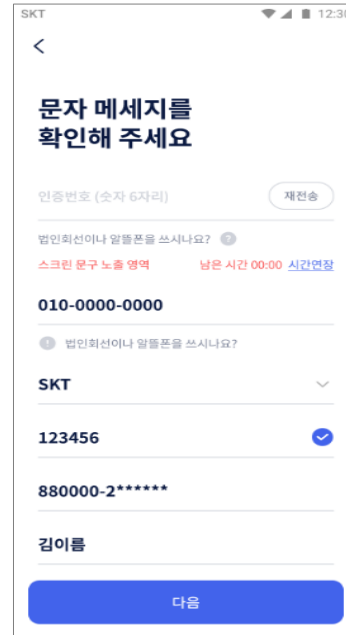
SKT 12:30

<

문자 메세지를
확인해 주세요

인증번호 (숫자 6자리)
재전송

법인회선이나 알뜰폰을 쓰시나요?

스크린 문구 노출 영역
남은 시간 00:00
시간연장

010-0000-0000

법인회선이나 알뜰폰을 쓰시나요?

SKT

123456

880000-2******

김이름

다음